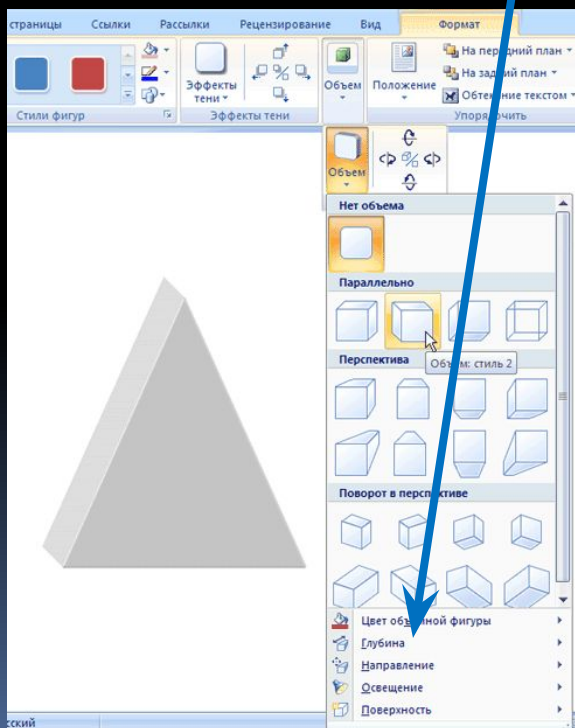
страницы Ссылки Рассылки Рецензирование Вид Формат

Стили фигур

Эффекты тени

Эффекты тени

Объем

Положение

На передний план

На задний план

Обтекание текстом

Упорядочить

Объем

Нет объема

Параллельно

Объем: стиль 2

Перспектива

Поворот в перспективе

Цвет объемной фигуры

Глубина

Направление

Освещение

Поверхность

сский